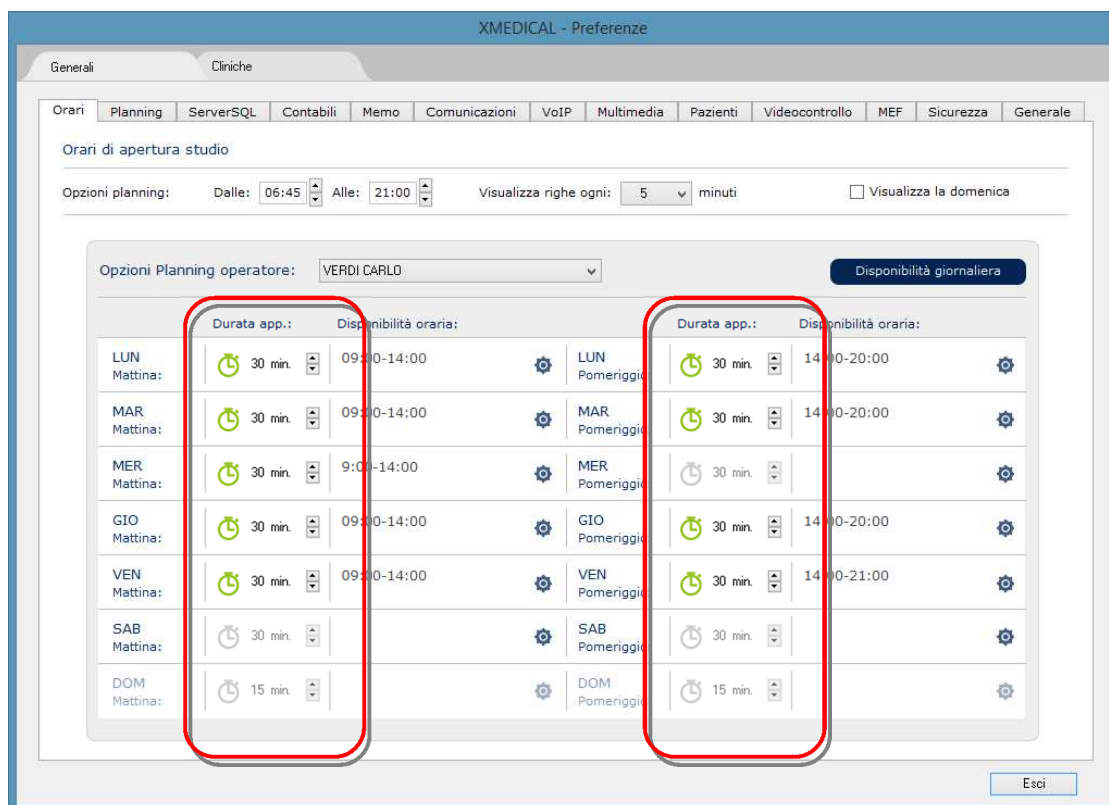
XMEDICAL - Preferenze

Generali | Cliniche

Orari | Planning | ServerSQL | Contabili | Memo | Comunicazioni | VoIP | Multimedia | Pazienti | Videocontrollo | MEF | Sicurezza | Generale

Orari di apertura studio

Opzioni planning: Dalle: 06:45 Alle: 21:00 Visualizza righe ogni: 5 minuti Visualizza la domenica

Opzioni Planning operatore: VERDI CARLO

Disponibilità giornaliera

| | Durata app.: | Disponibilità oraria: | | | Durata app.: | Disponibilità oraria: |
|---|---|---|---|---|---|---|
| LUN Mattina: | 30 min. | 09:00-14:00 | | LUN Pomeriggi | 30 min. | 14:00-20:00 |
| MAR Mattina: | 30 min. | 09:00-14:00 | | MAR Pomeriggi | 30 min. | 14:00-20:00 |
| MER Mattina: | 30 min. | 9:00-14:00 | | MER Pomeriggi | 30 min. | |
| GIO Mattina: | 30 min. | 09:00-14:00 | | GIO Pomeriggi | 30 min. | 14:00-20:00 |
| VEN Mattina: | 30 min. | 09:00-14:00 | | VEN Pomeriggi | 30 min. | 14:00-21:00 |
| SAB Mattina: | 30 min. | | | SAB Pomeriggi | 30 min. | |
| DOM Mattina: | 15 min. | | | DOM Pomeriggi | 15 min. | |

Esci